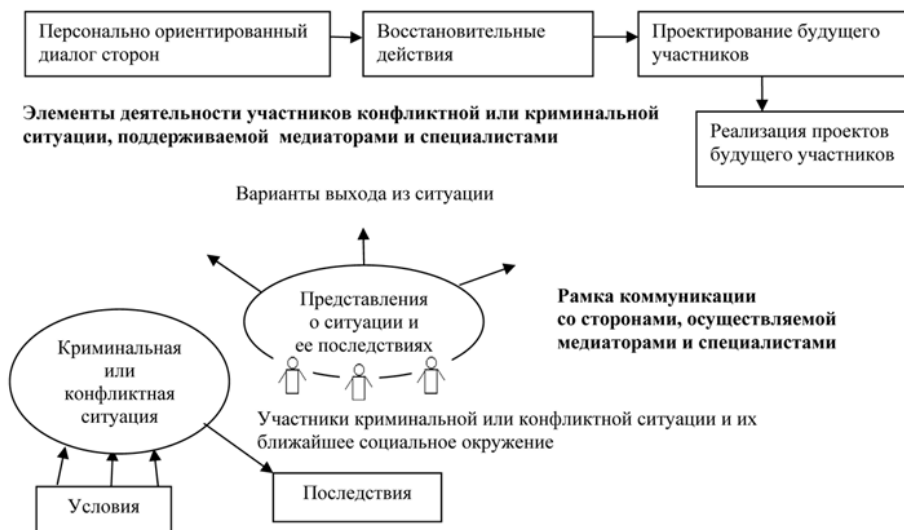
Персонально ориентированный диалог сторон

Восстановительные действия

Проектирование будущего участников

Элементы деятельности участников конфликтной или криминальной ситуации, поддерживаемой медиаторами и специалистами

Реализация проектов будущего участников

Варианты выхода из ситуации

Представления о ситуации и ее последствиях

Рамка коммуникации со сторонами, осуществляемой медиаторами и специалистами

Криминальная или конфликтная ситуация

Участники криминальной или конфликтной ситуации и их ближайшее социальное окружение

Условия

Последствия